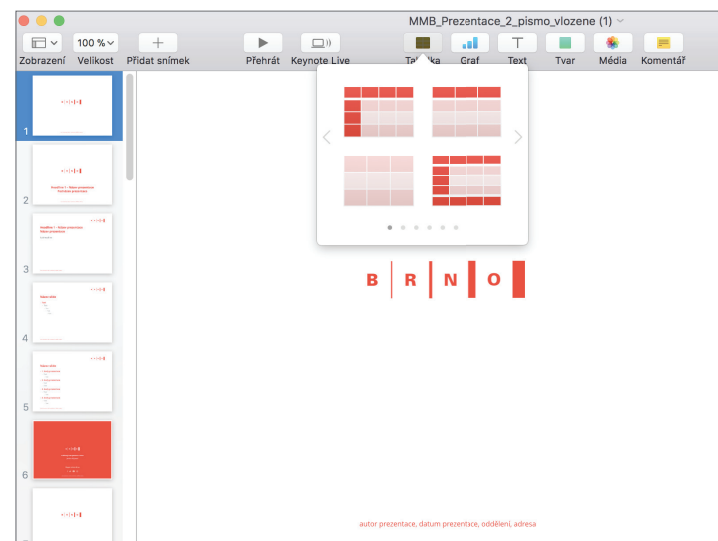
MMB_Prezentace_2_pismo_vlozene (1)

Zobrazení Velikost 100 % Přidat snímek Přehrát Keynote Live Tabulka Graf Text Tvar Média Komentář

1
2
3
4
5
6

B R N O

autor prezentace, datum prezentace, oddělení, adresa